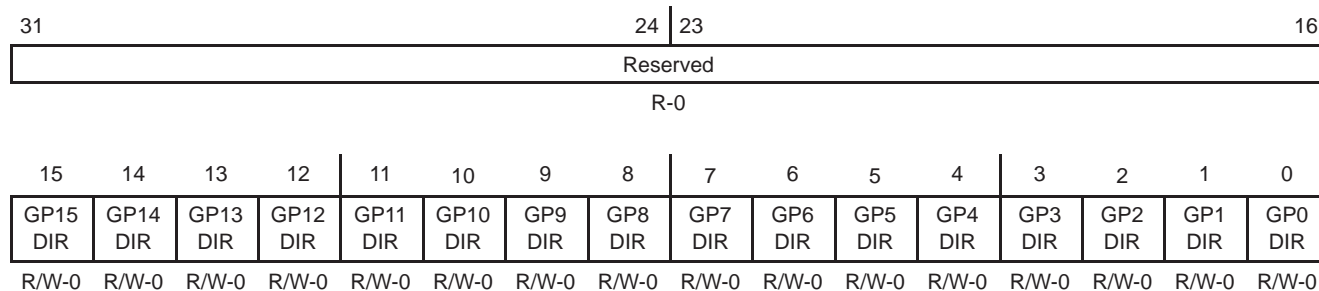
31 24 23 16

Reserved

R-0

| 15 | 14 | 13 | 12 | 11 | 10 | 9 | 8 | 7 | 6 | 5 | 4 | 3 | 2 | 1 | 0 |
|---|---|---|---|---|---|---|---|---|---|---|---|---|---|---|---|
| GP15 DIR | GP14 DIR | GP13 DIR | GP12 DIR | GP11 DIR | GP10 DIR | GP9 DIR | GP8 DIR | GP7 DIR | GP6 DIR | GP5 DIR | GP4 DIR | GP3 DIR | GP2 DIR | GP1 DIR | GP0 DIR |
| R/W-0 | R/W-0 | R/W-0 | R/W-0 | R/W-0 | R/W-0 | R/W-0 | R/W-0 | R/W-0 | R/W-0 | R/W-0 | R/W-0 | R/W-0 | R/W-0 | R/W-0 | R/W-0 |